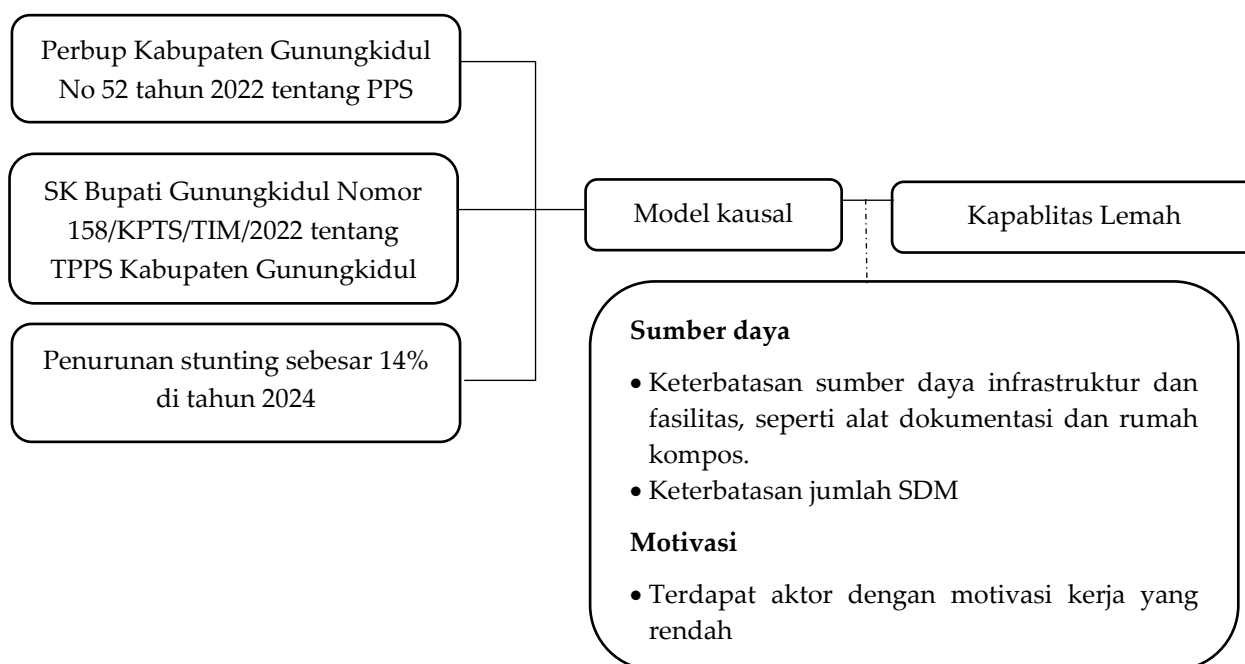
Perbup Kabupaten Gunungkidul No 52 tahun 2022 tentang PPS

SK Bupati Gunungkidul Nomor 158/KPTS/TIM/2022 tentang TPPS Kabupaten Gunungkidul

Penurunan stunting sebesar 14% di tahun 2024

Model kausal

Kapablitas Lemah

**Sumber daya**

- Keterbatasan sumber daya infrastruktur dan fasilitas, seperti alat dokumentasi dan rumah kompos.
- Keterbatasan jumlah SDM

**Motivasi**

- Terdapat aktor dengan motivasi kerja yang rendah